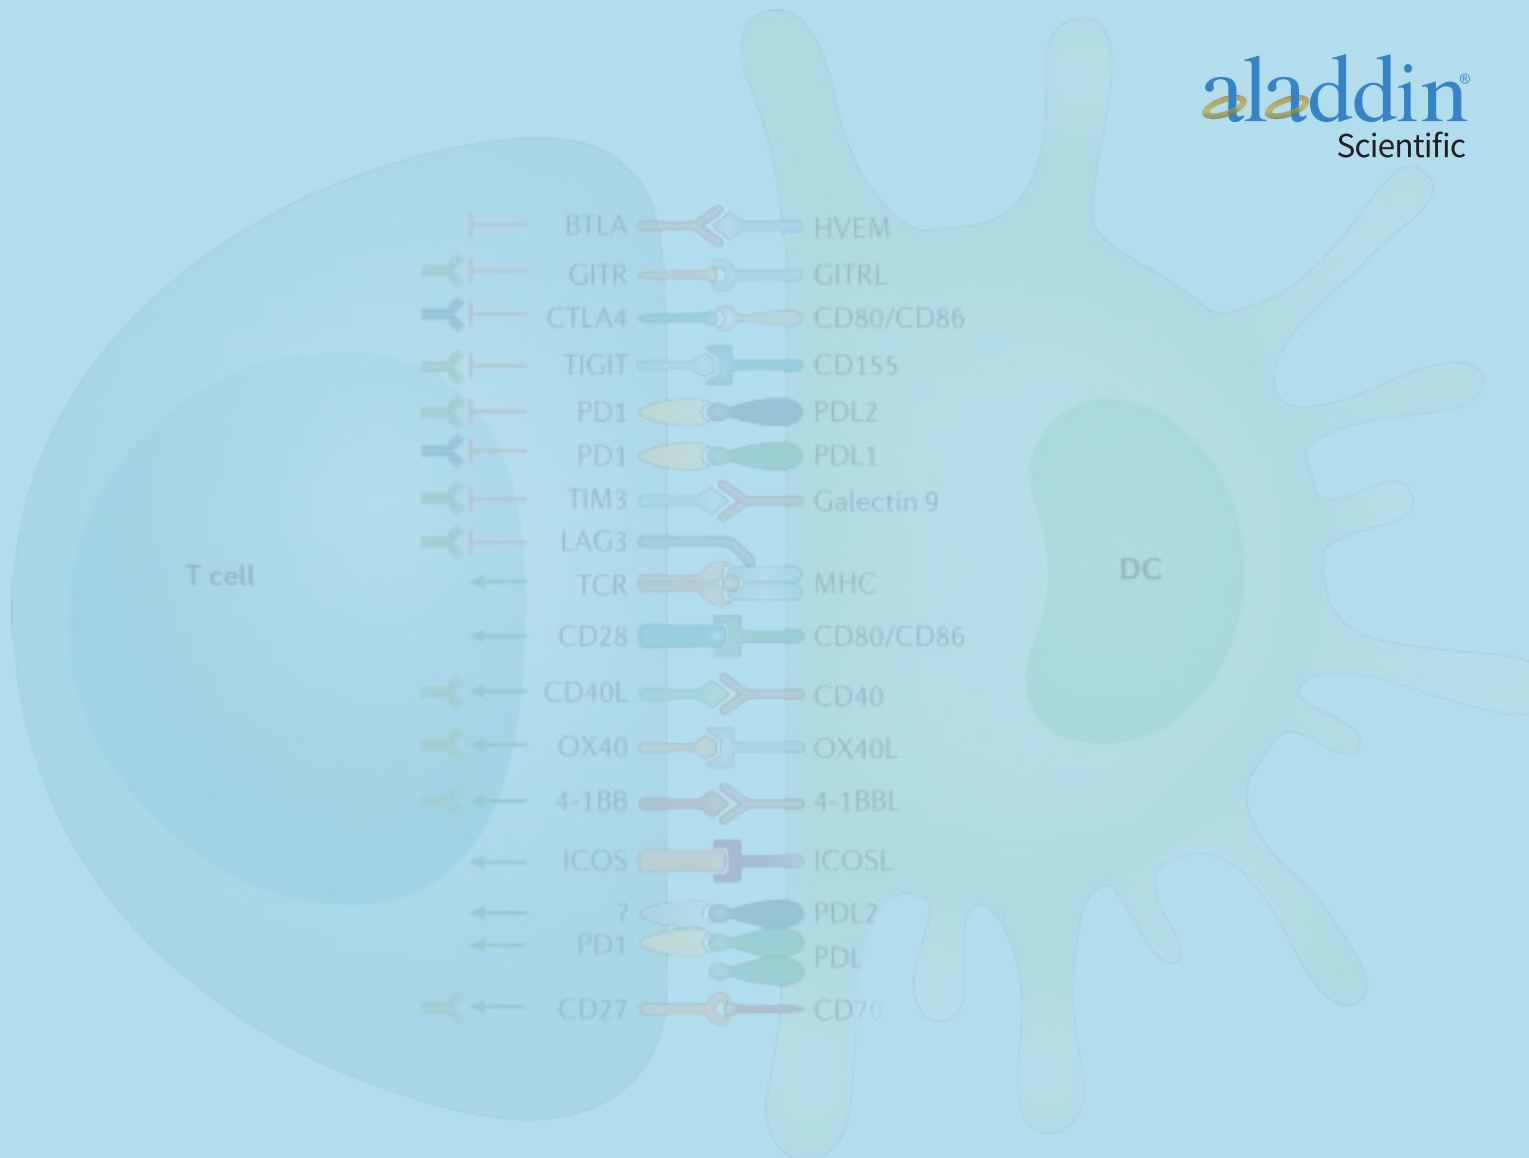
aladdin®
Scientific

BTLA HVEM
GITR GITRL
CTLA4 CD80/CD86
TIGIT CD155
PD1 PDL2
PD1 PDL1
TIM3 Galectin 9
LAG3
T cell
TCR MHC
DC
CD28 CD80/CD86
CD40L CD40
OX40 OX40L
4-1BB 4-1BBL
ICOS ICOSL
? PDL2
PD1 PDL
CD27 CD70